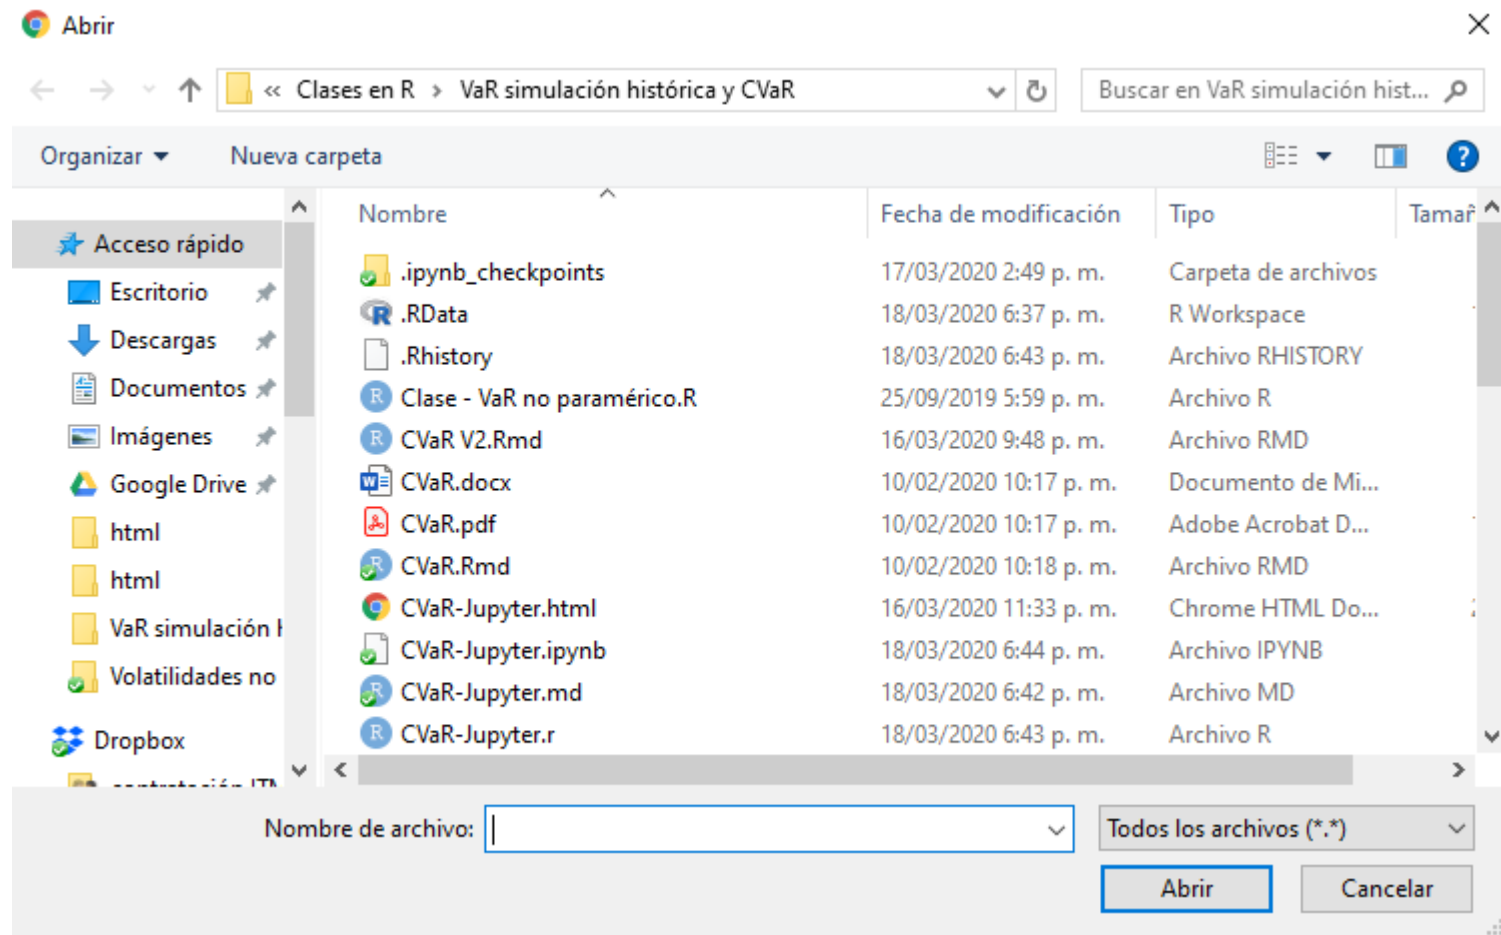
Abrir

« Clases en R › VaR simulación histórica y CVaR

Buscar en VaR simulación hist...

Organizar ▾ Nueva carpeta

Acceso rápido
Escritorio
Descargas
Documentos
Imágenes
Google Drive
html
html
VaR simulación h
Volatilidades no
Dropbox
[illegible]

| Nombre | Fecha de modificación | Tipo | Tamañ |
|---|---|---|---|
| .ipynb_checkpoints | 17/03/2020 2:49 p. m. | Carpeta de archivos | |
| .RData | 18/03/2020 6:37 p. m. | R Workspace | |
| .Rhistory | 18/03/2020 6:43 p. m. | Archivo RHISTORY | |
| Clase - VaR no paramérico.R | 25/09/2019 5:59 p. m. | Archivo R | |
| CVaR V2.Rmd | 16/03/2020 9:48 p. m. | Archivo RMD | |
| CVaR.docx | 10/02/2020 10:17 p. m. | Documento de Mi... | |
| CVaR.pdf | 10/02/2020 10:17 p. m. | Adobe Acrobat D... | |
| CVaR.Rmd | 10/02/2020 10:18 p. m. | Archivo RMD | |
| CVaR-Jupyter.html | 16/03/2020 11:33 p. m. | Chrome HTML Do... | |
| CVaR-Jupyter.ipynb | 18/03/2020 6:44 p. m. | Archivo IPYNB | |
| CVaR-Jupyter.md | 18/03/2020 6:42 p. m. | Archivo MD | |
| CVaR-Jupyter.r | 18/03/2020 6:43 p. m. | Archivo R | |

Nombre de archivo:
Todos los archivos (*.*)
Abrir
Cancelar